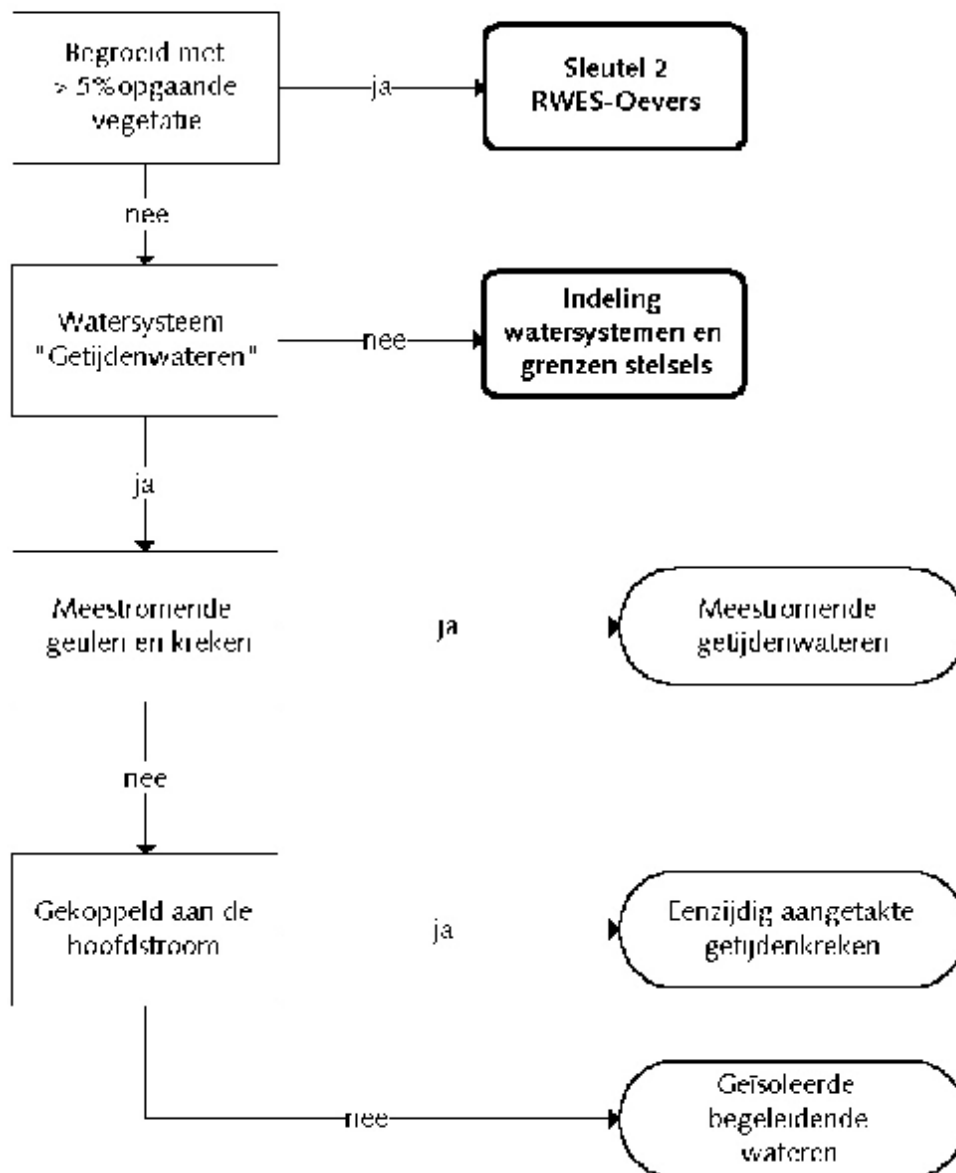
Begroeid met > 5% opgaande vegetatie

ja

Sleutel 2 RWES-Oevers

nee

Watersysteem "Getijdenwateren"

nee

Indeling watersystemen en grenzen stelsels

ja

Meestromende geulen en kreken

ja

Meestromende getijdenwateren

nee

Gekoppeld aan de hoofdstroom

ja

Eenzijdig aangetakte getijdenkreken

nee

Geïsoleerde begeleidende wateren